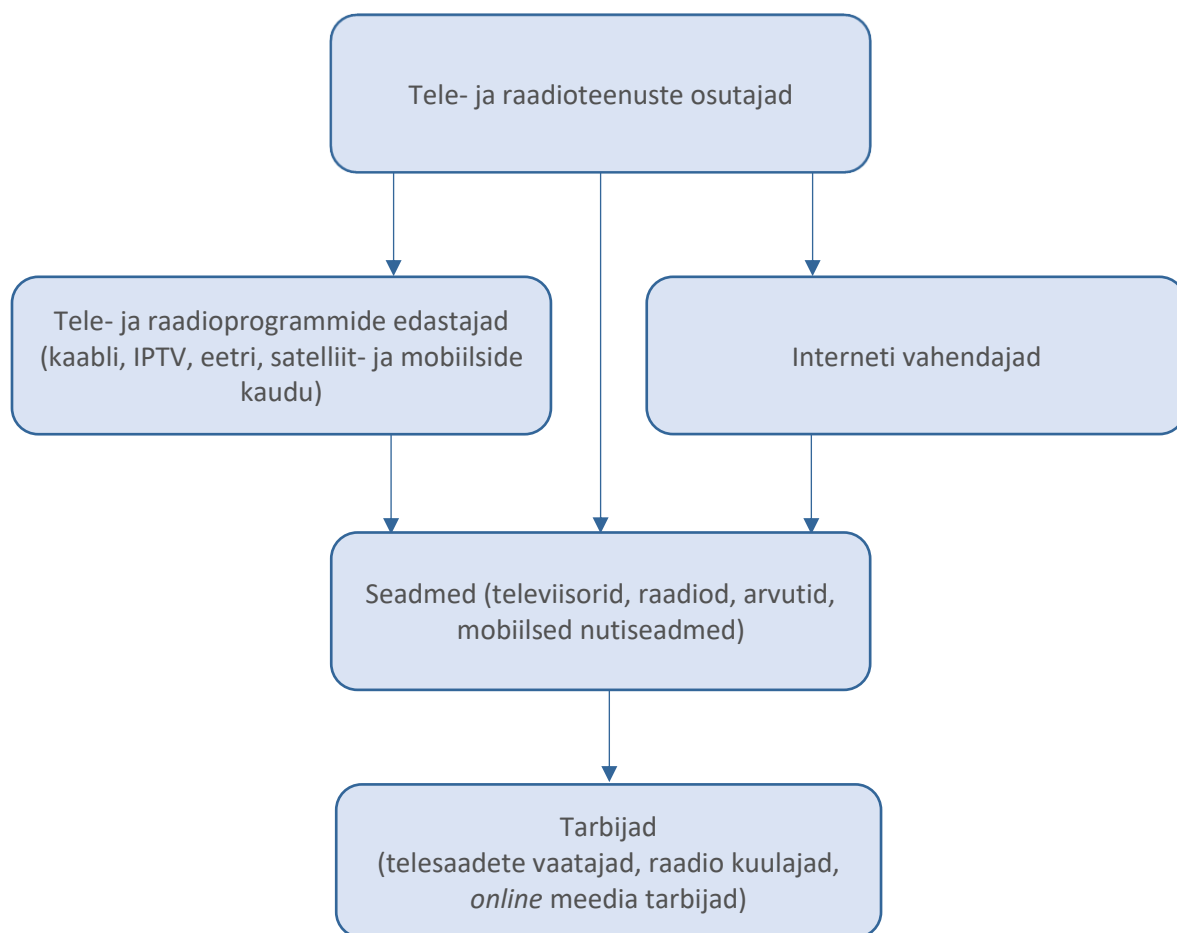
Tele- ja raadioteenuste osutajad

Tele- ja raadioprogrammide edastajad (kaabli, IPTV, eetri, satelliit- ja mobiilside kaudu)

Interneti vahendajad

Seadmed (televiisorid, raadiod, arvutid, mobiilsed nutiseadmed)

Tarbijad
(telesaadete vaatajad, raadio kuulajad, *online* meedia tarbijad)